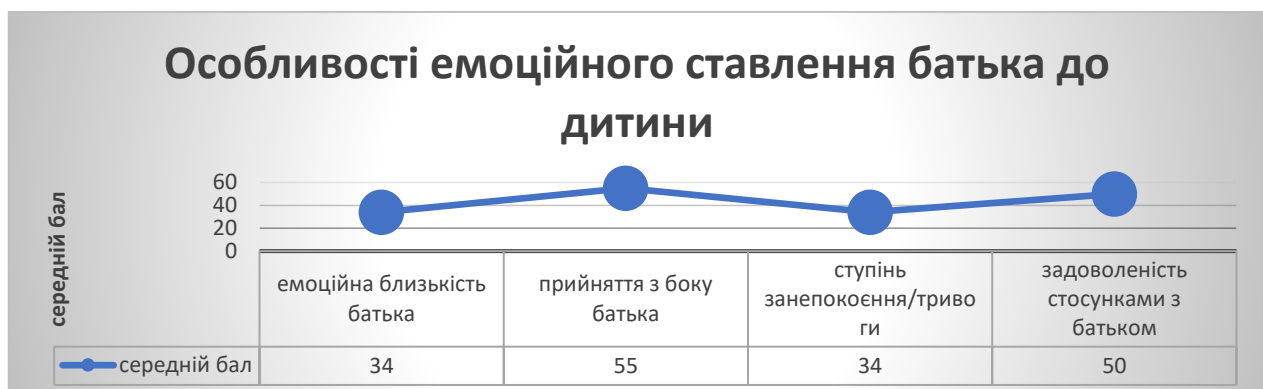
Особливості емоційного ставлення батька до дитини

середній бал

60
40
20
0

| | емоційна близькість батька | прийняття з боку батька | ступінь занепокоєння/триво ги | задоволеність стосунками з батьком |
|---|---|---|---|---|
| середній бал | 34 | 55 | 34 | 50 |